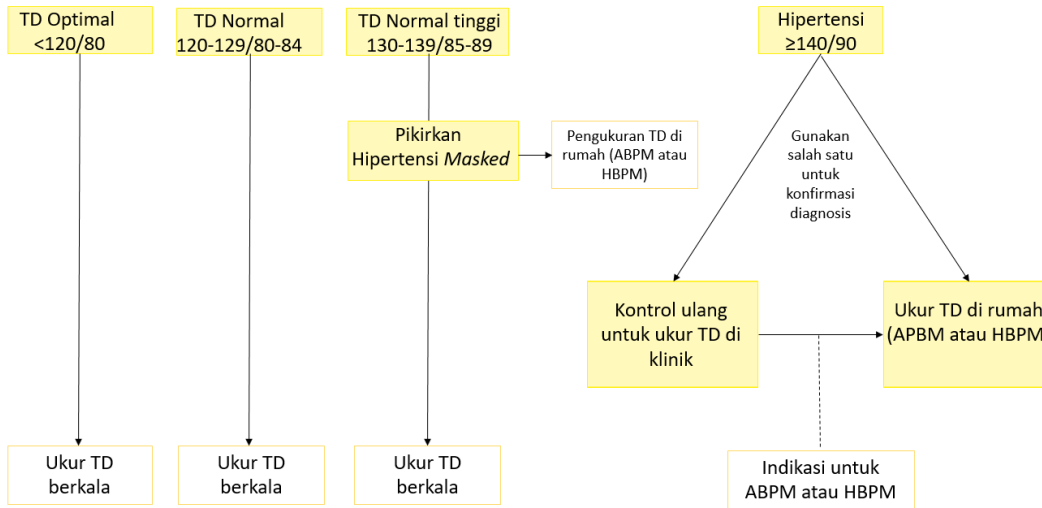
TD Optimal
<120/80

TD Normal
120-129/80-84

TD Normal tinggi
130-139/85-89

Hipertensi
≥140/90

Pikirkan Hipertensi *Masked*

Pengukuran TD di rumah (ABPM atau HBPM)

Gunakan salah satu untuk konfirmasi diagnosis

Kontrol ulang untuk ukur TD di klinik

Ukur TD di rumah (APBM atau HBPM

Ukur TD berkala

Ukur TD berkala

Ukur TD berkala

Indikasi untuk ABPM atau HBPM